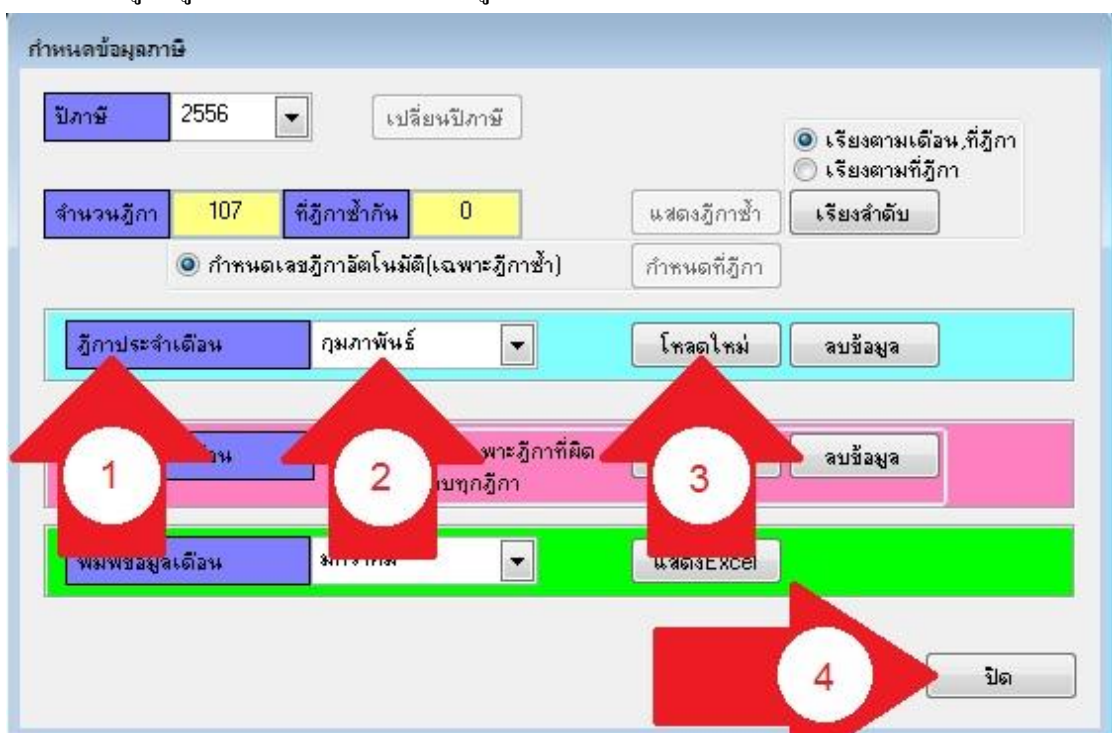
กำหนดข้อมูลภาษี

ปีภาษี 2556 เปลี่ยนปีภาษี

เรียงตามเดือน,ที่ฎีกา
เรียงตามที่ฎีกา

จำนวนฎีกา 107 ที่ฎีกาซ้ำกัน 0 แสดงฎีกาซ้ำ เรียงลำดับ

กำหนดเลขฎีกาอัตโนมัติ(เฉพาะฎีกาซ้ำ) กำหนดที่ฎีกา

ฎีกาประจำเดือน กุมภาพันธ์ โหลดใหม่ ลบข้อมูล

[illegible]อน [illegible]พาะฎีกาที่ผิด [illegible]บทุกฎีกา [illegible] ลบข้อมูล

1 2 3

พิมพ์ข้อมูลเดือน มกราคม แสดงExcel

4

ปิด